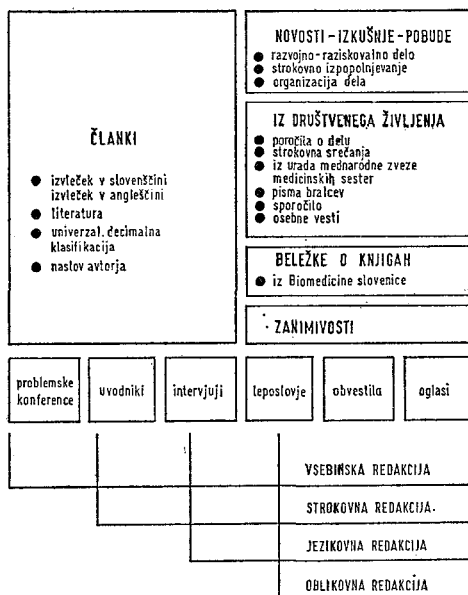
ČLANKI

izvleček v slovenščini
izvleček v angleščini
literatura
univerzal. decimalna klasifikacija
naslov avtorja

NOVOSTI – IZKUŠNJE – POBUDE

razvojno-raziskovalno delo
strokovno izpopolnjevanje
organizacija dela

IZ DRUŠTVENEGA ŽIVLJENJA

poročila o delu
strokovna srečanja
iz urada mednarodne zveze medicinskih sester
pisma bralcev
sporočilo
osebne vesti

BELEŽKE O KNJIGAH

iz Biomedicine slovenice

ZANIMIVOSTI

problemske konference | uvodniki | intervjuji | leposlovje | obvestila | oglasi

VSEBINSKA REDAKCIJA

STROKOVNA REDAKCIJA.

JEZIKOVNA REDAKCIJA

OBLIKOVNA REDAKCIJA